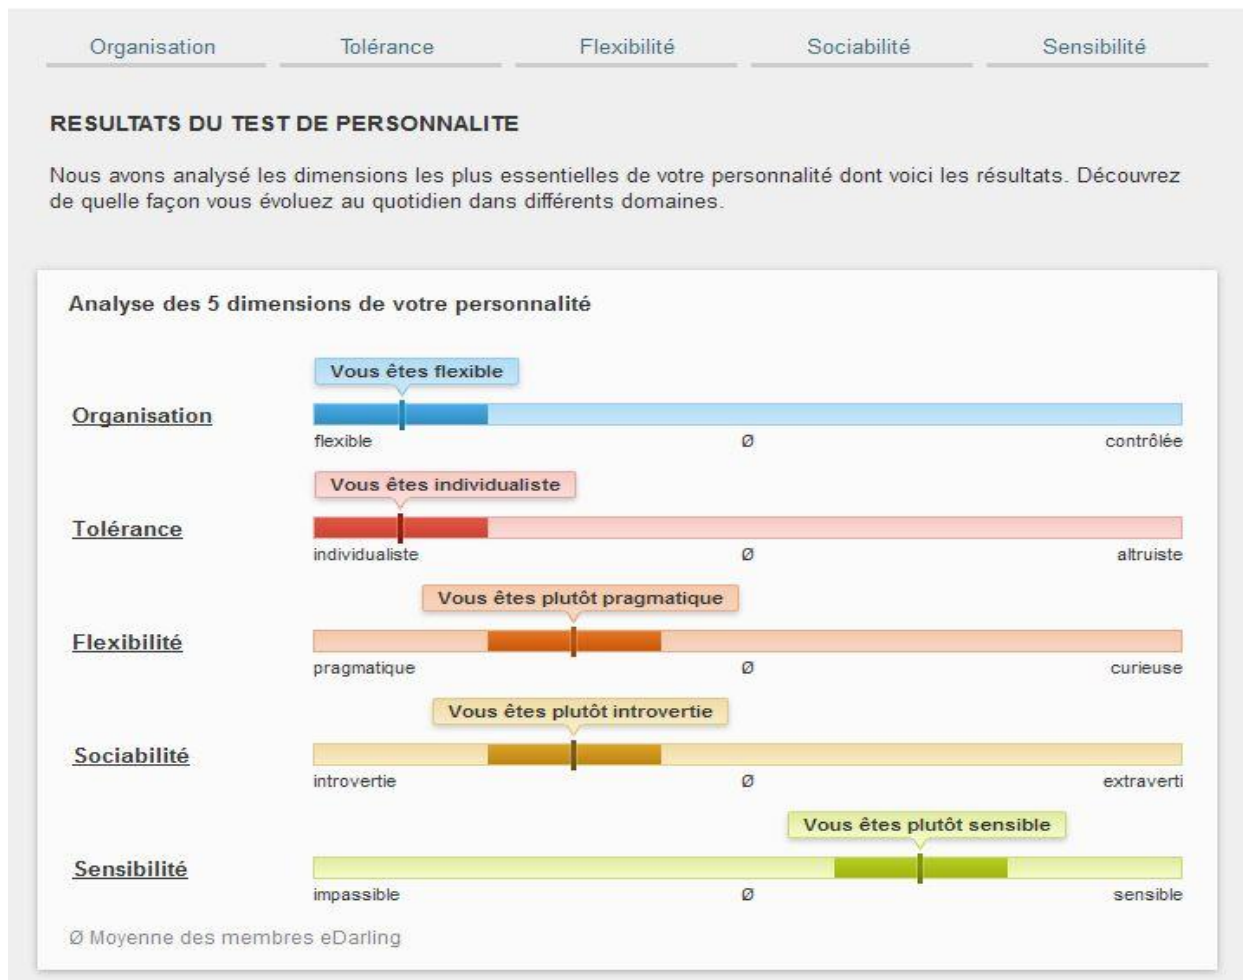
Organisation Tolérance Flexibilité Sociabilité Sensibilité

RESULTATS DU TEST DE PERSONNALITE

Nous avons analysé les dimensions les plus essentielles de votre personnalité dont voici les résultats. Découvrez de quelle façon vous évoluez au quotidien dans différents domaines.

Analyse des 5 dimensions de votre personnalité

Vous êtes flexible
Organisation
flexible Ø contrôlée

Vous êtes individualiste
Tolérance
individualiste Ø altruiste

Vous êtes plutôt pragmatique
Flexibilité
pragmatique Ø curieuse

Vous êtes plutôt introvertie
Sociabilité
introvertie Ø extraverti

Vous êtes plutôt sensible
Sensibilité
impassible Ø sensible

Ø Moyenne des membres eDarling